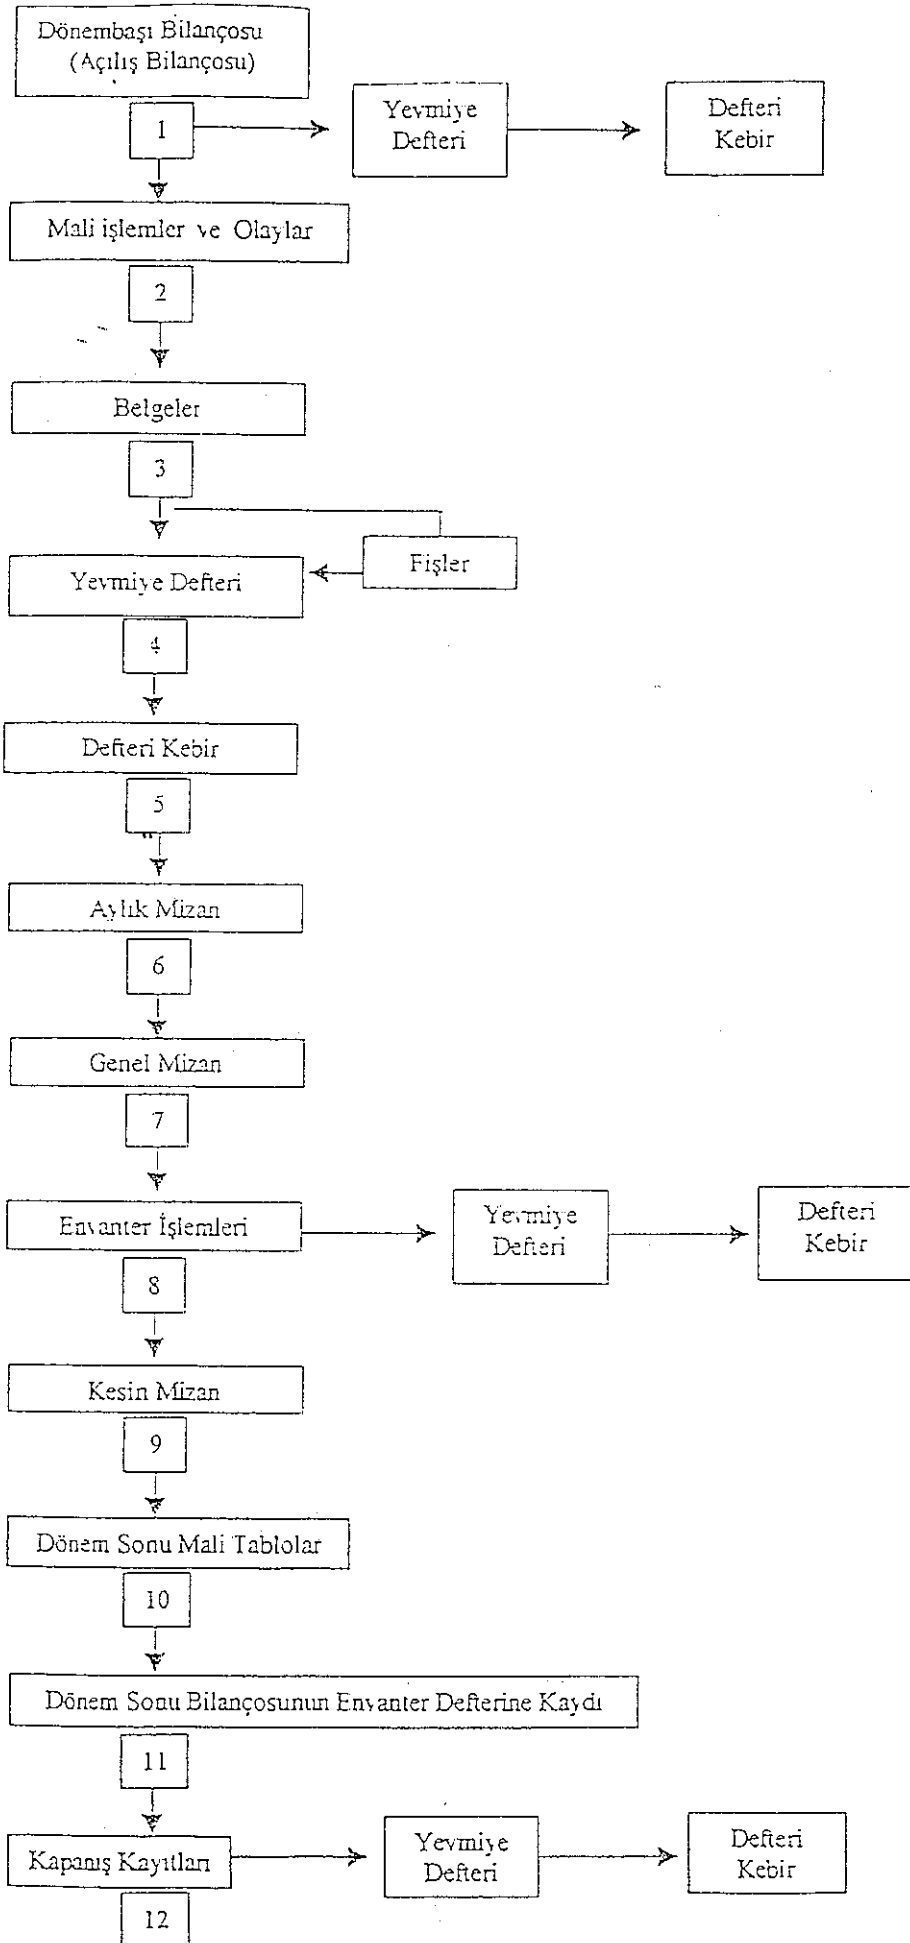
Dönembaşı Bilançosu
(Açılış Bilançosu)

1

Yevmiye Defteri

Defteri Kebir

Mali işlemler ve Olaylar

2

Belgeler

3

Fişler

Yevmiye Defteri

4

Defteri Kebir

5

Aylık Mizan

6

Genel Mizan

7

Envanter İşlemleri

Yevmiye Defteri

Defteri Kebir

8

Kesin Mizan

9

Dönem Sonu Mali Tablolar

10

Dönem Sonu Bilançosunun Envanter Defterine Kaydı

11

Kapanış Kayıtları

Yevmiye Defteri

Defteri Kebir

12